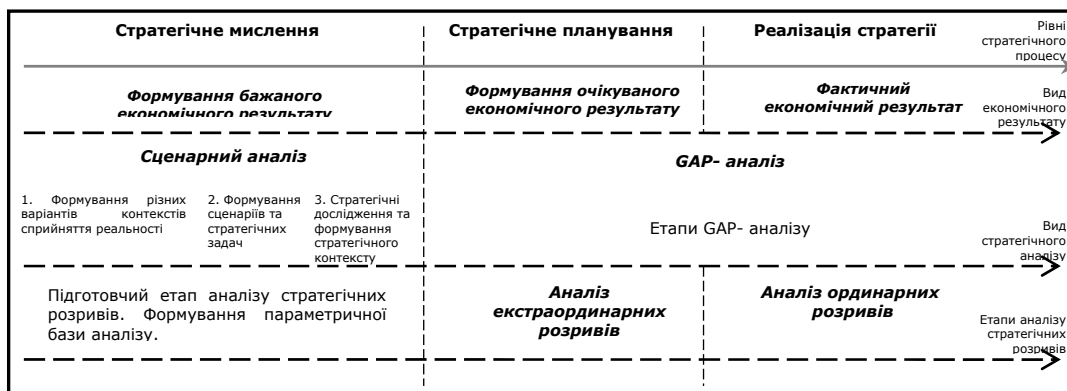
Стратегічне мислення

Стратегічне планування

Реалізація стратегії

Рівні стратегічного процесу

Формування бажаного економічного результату

Формування очікуваного економічного результату

Фактичний економічний результат

Вид економічного результату

Сценарний аналіз

GAP- аналіз

1. Формування різних варіантів контекстів сприйняття реальності

2. Формування сценаріїв та стратегічних задач

3. Стратегічні дослідження та формування стратегічного контексту

Етапи GAP- аналізу

Вид стратегічного аналізу

Підготовчий етап аналізу стратегічних розривів. Формування параметричної бази аналізу.

Аналіз екстраординарних розривів

Аналіз ординарних розривів

Етапи аналізу стратегічних розривів